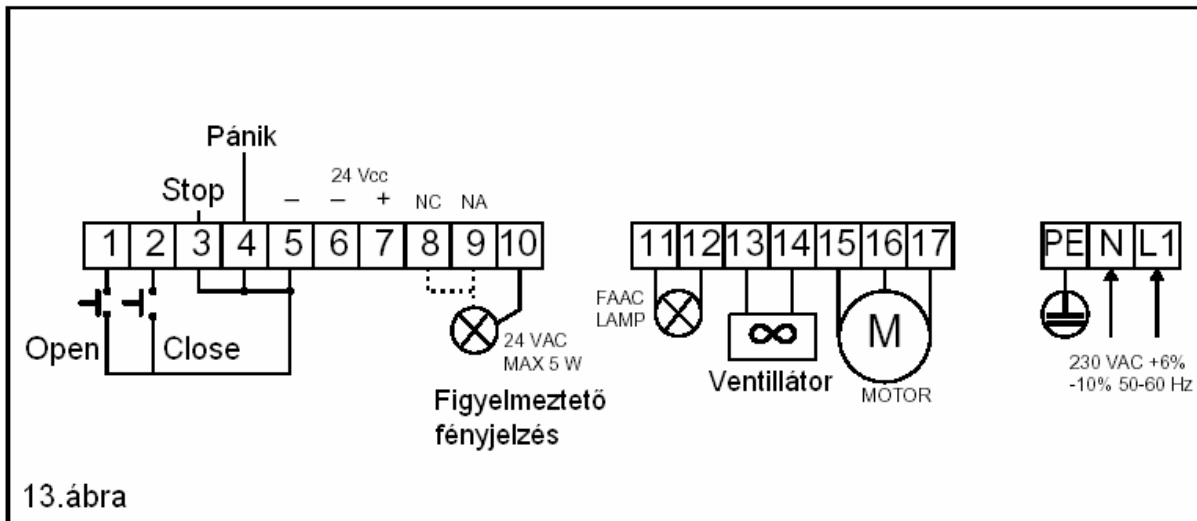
Pánik

Stop

24 Vcc

– – + NC NA

1 2 3 4 5 6 7 8 9 10

11 12 13 14 15 16 17

PE N L1

Open

Close

24 VAC
MAX 5 W

FAAC
LAMP

$\infty$

M

Ventillátor

MOTOR

230 VAC +6%
-10% 50-60 Hz

Figyelmeztető fényjelzés

13.ábra